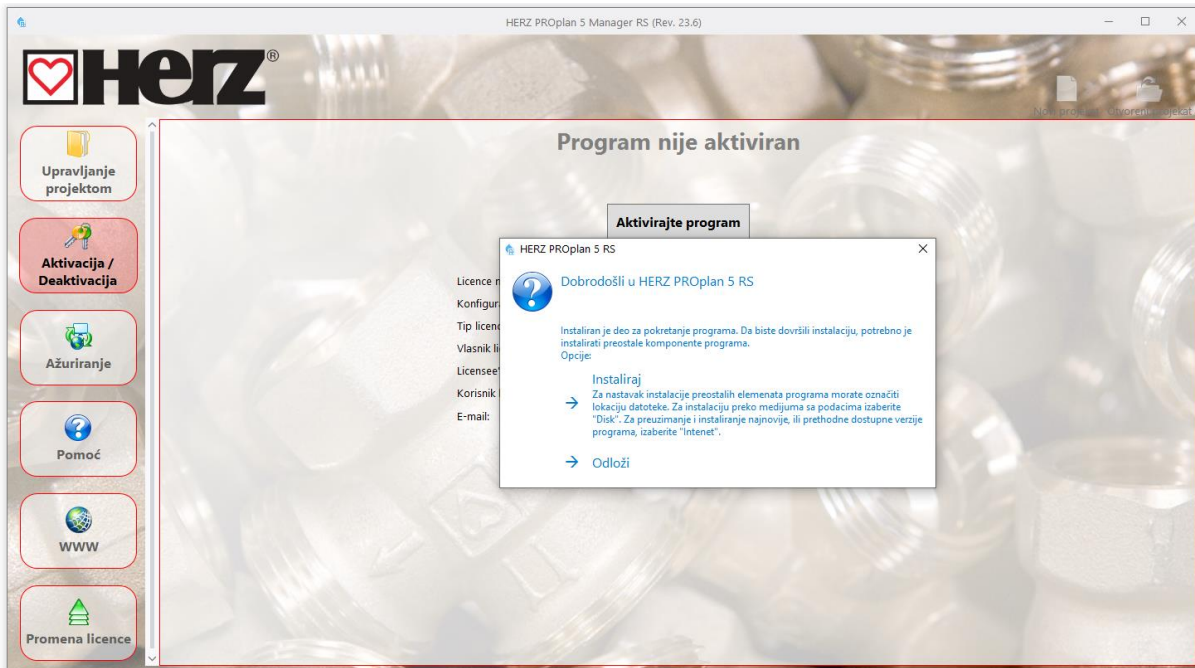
HERZ PROplan 5 Manager RS (Rev. 23.6)

HERZ®

Novi projekat Otvori projekat

Upravljanje projektom

Aktivacija / Deaktivacija

Ažuriranje

Pomoć

WWW

Promena licence

Program nije aktiviran

Aktivirajte program

Licence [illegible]
Konfigur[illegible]
Tip licen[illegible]
Vlasnik li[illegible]
Licensee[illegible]
Korisnik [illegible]
E-mail:

HERZ PROplan 5 RS

Dobrodošli u HERZ PROplan 5 RS

Instaliran je deo za pokretanje programa. Da biste dovršili instalaciju, potrebno je instalirati preostale komponente programa.
Opcije:

Instaliraj
Za nastavak instalacije preostalih elemenata programa morate označiti lokaciju datoteke. Za instalaciju preko medijuma sa podacima izaberite "Disk". Za preuzimanje i instaliranje najnovije, ili prethodne dostupne verzije programa, izaberite "Intenet".

Odloži